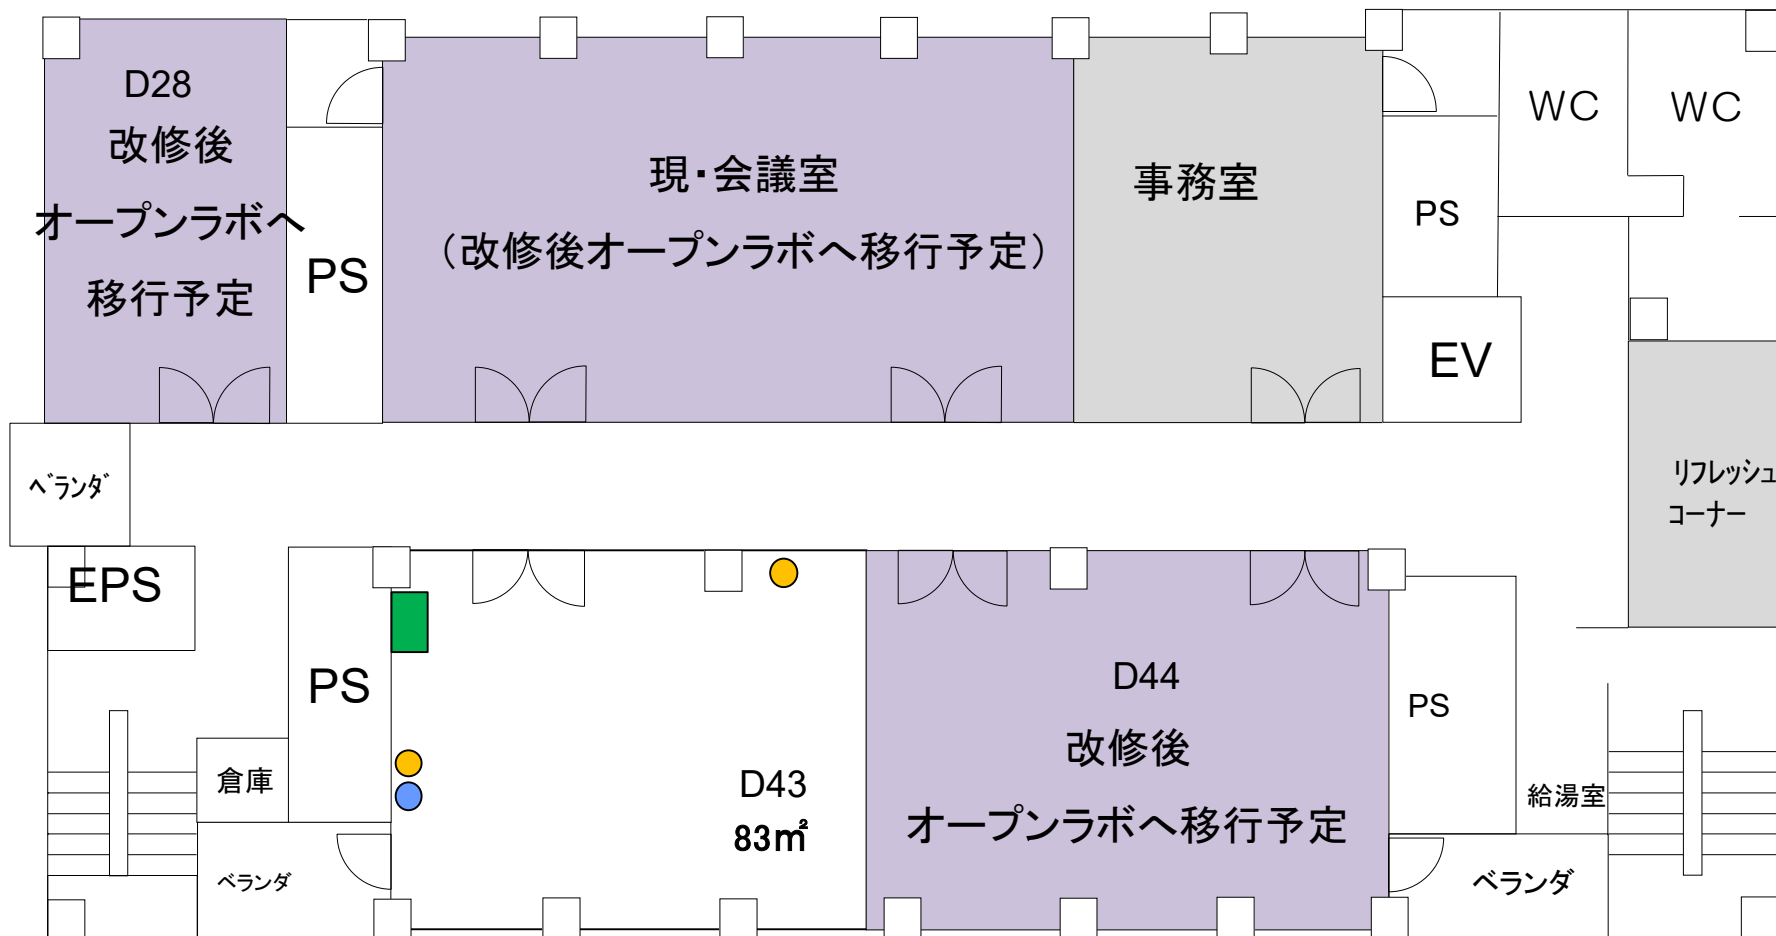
D28
改修後
オープンラボへ
移行予定

PS

現・会議室
（改修後オープンラボへ移行予定）

事務室

WC

WC

PS

EV

ベランダ

リフレッシュ
コーナー

EPS

PS

倉庫

D43
83㎡

D44
改修後
オープンラボへ移行予定

PS

給湯室

ベランダ

ベランダ